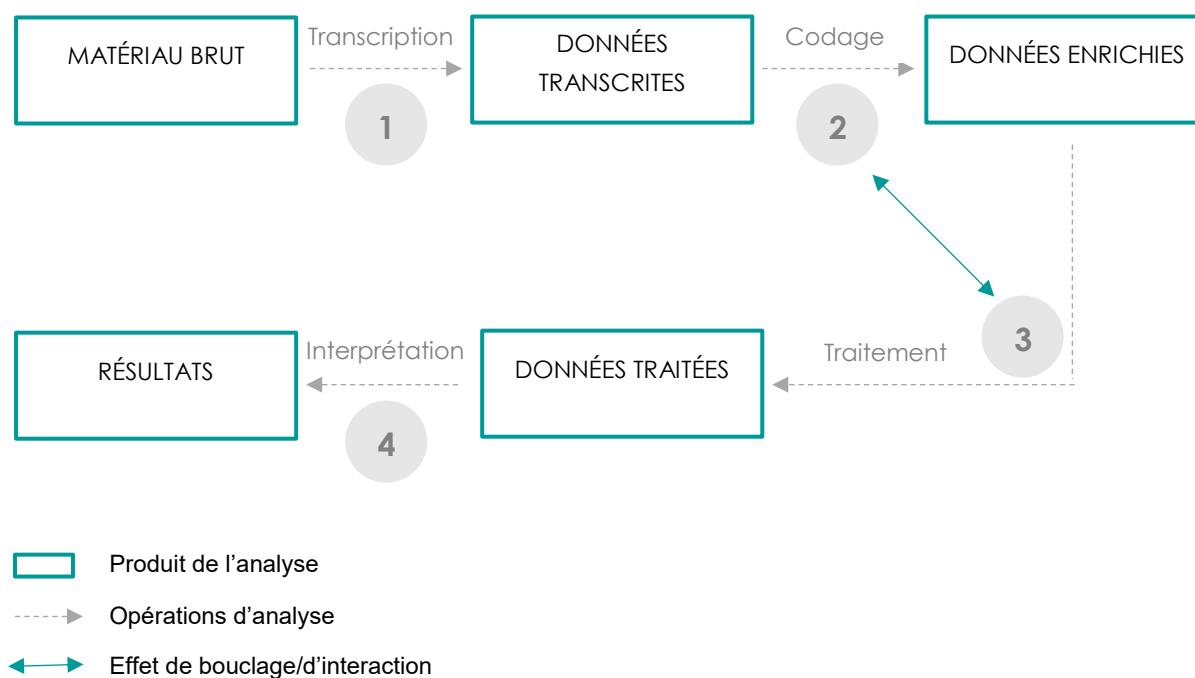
MATÉRIAU BRUT

Transcription

1

DONNÉES TRANSCRITES

Codage

2

DONNÉES ENRICHIES

3

Traitement

DONNÉES TRAITÉES

Interprétation

4

RÉSULTATS

Produit de l’analyse

Opérations d’analyse

Effet de bouclage/d’interaction